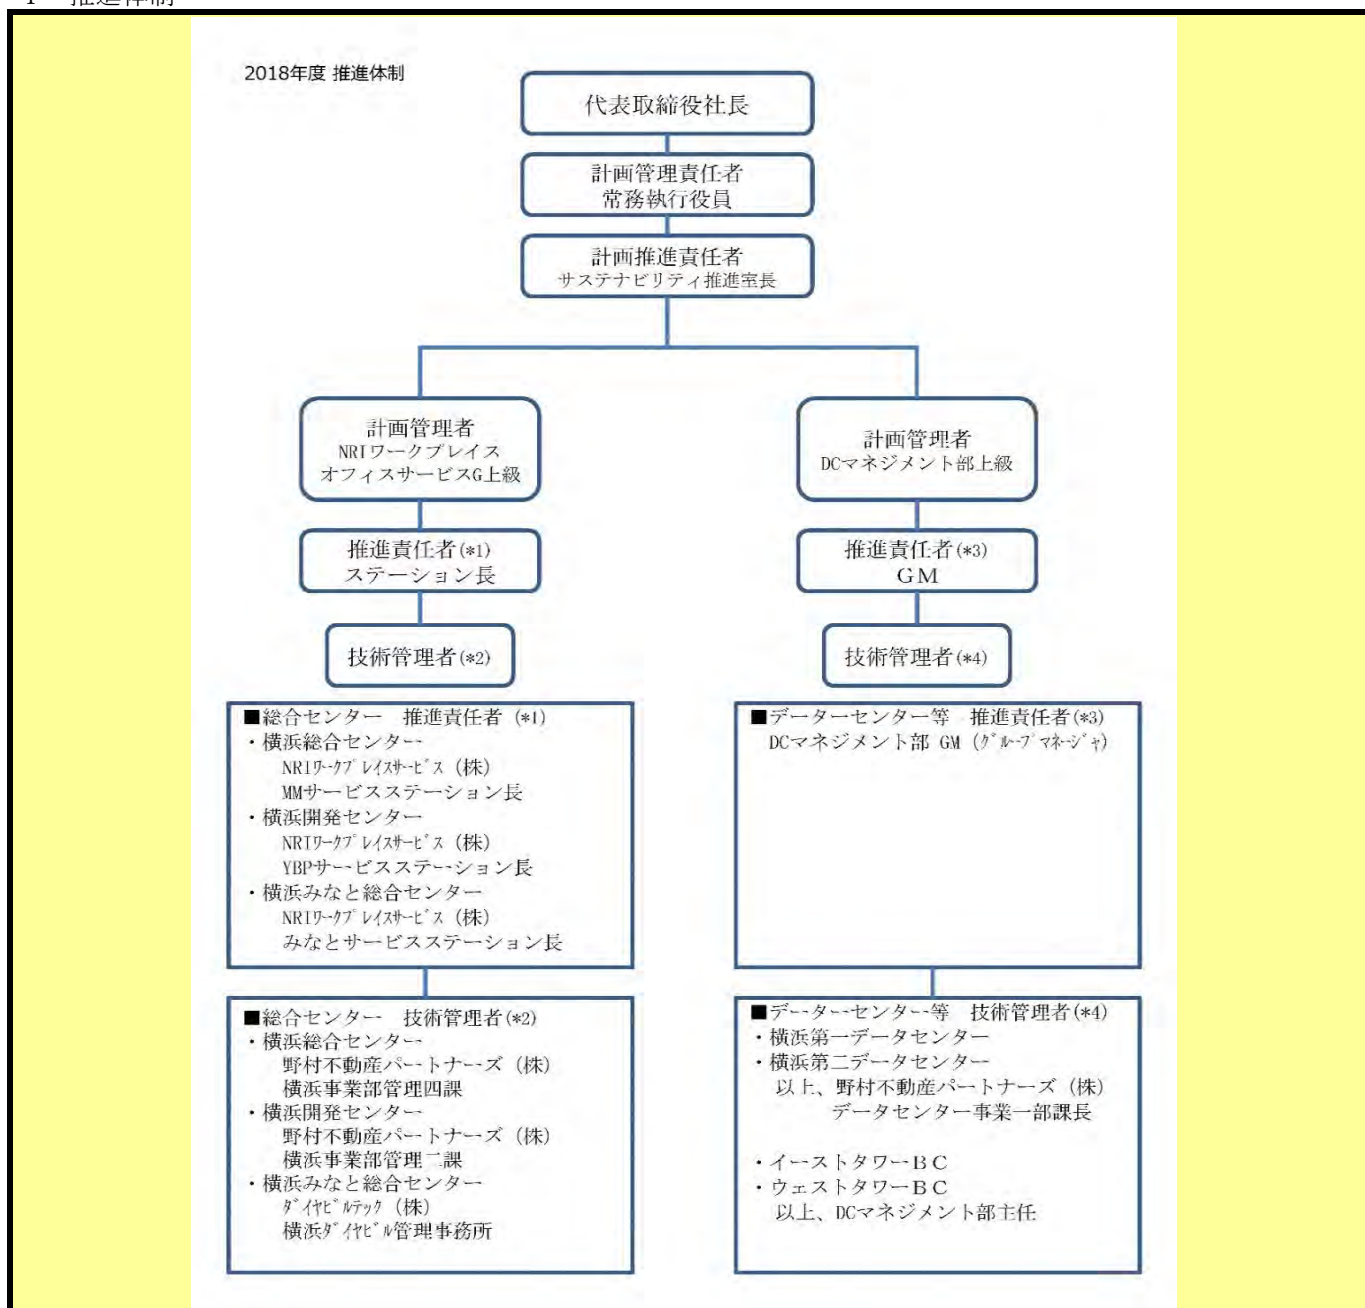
2018年度 推進体制

代表取締役社長

計画管理責任者
常務執行役員

計画推進責任者
サステナビリティ推進室長

計画管理者
NRIワークプレイス
オフィスサービスG上級

計画管理者
DCマネジメント部上級

推進責任者(*1)
ステーション長

推進責任者(*3)
GM

技術管理者(*2)

技術管理者(*4)

■総合センター 推進責任者 (*1)
・横浜総合センター
NRIワークプレイスサービス (株)
MMサービスステーション長
・横浜開発センター
NRIワークプレイスサービス (株)
YBPサービスステーション長
・横浜みなと総合センター
NRIワークプレイスサービス (株)
みなとサービスステーション長

■データセンター等 推進責任者(*3)
DCマネジメント部 GM (グループマネージャ)

■総合センター 技術管理者(*2)
・横浜総合センター
野村不動産パートナーズ (株)
横浜事業部管理四課
・横浜開発センター
野村不動産パートナーズ (株)
横浜事業部管理二課
・横浜みなと総合センター
ダイヤビルテック (株)
横浜ダイヤビル管理事務所

■データセンター等 技術管理者(*4)
・横浜第一データセンター
・横浜第二データセンター
以上、野村不動産パートナーズ (株)
データセンター事業一部課長

・イーストタワーBC
・ウェストタワーBC
以上、DCマネジメント部主任